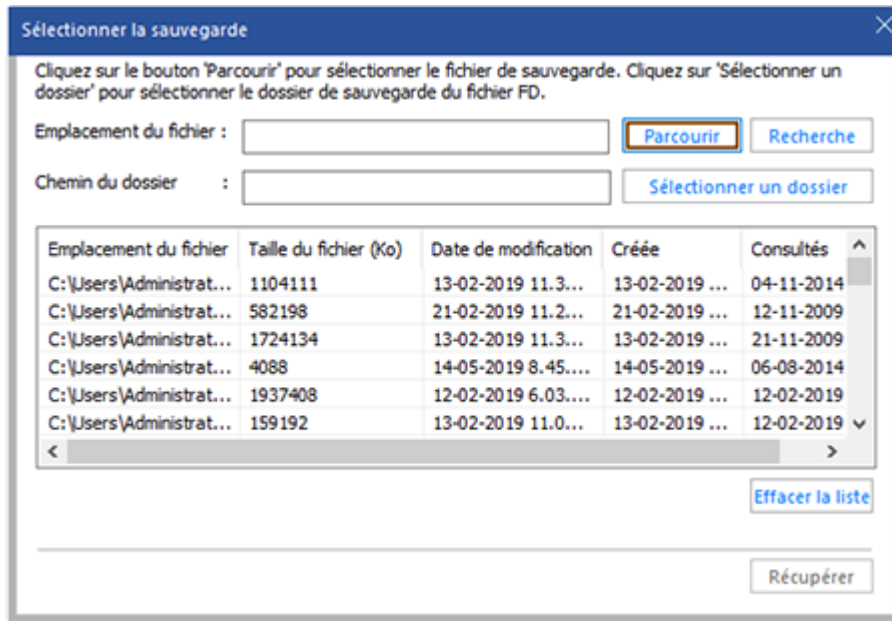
Sélectionner la sauvegarde

Cliquez sur le bouton 'Parcourir' pour sélectionner le fichier de sauvegarde. Cliquez sur 'Sélectionner un dossier' pour sélectionner le dossier de sauvegarde du fichier FD.

Emplacement du fichier :

Parcourir

Recherche

Chemin du dossier :

Sélectionner un dossier

| Emplacement du fichier | Taille du fichier (Ko) | Date de modification | Créée | Consultés |
|---|---|---|---|---|
| C:\Users\Administrat... | 1104111 | 13-02-2019 11.3... | 13-02-2019 ... | 04-11-2014 |
| C:\Users\Administrat... | 582198 | 21-02-2019 11.2... | 21-02-2019 ... | 12-11-2009 |
| C:\Users\Administrat... | 1724134 | 13-02-2019 11.3... | 13-02-2019 ... | 21-11-2009 |
| C:\Users\Administrat... | 4088 | 14-05-2019 8.45.... | 14-05-2019 ... | 06-08-2014 |
| C:\Users\Administrat... | 1937408 | 12-02-2019 6.03.... | 12-02-2019 ... | 12-02-2019 |
| C:\Users\Administrat... | 159192 | 13-02-2019 11.0... | 13-02-2019 ... | 12-02-2019 |

Effacer la liste

Récupérer